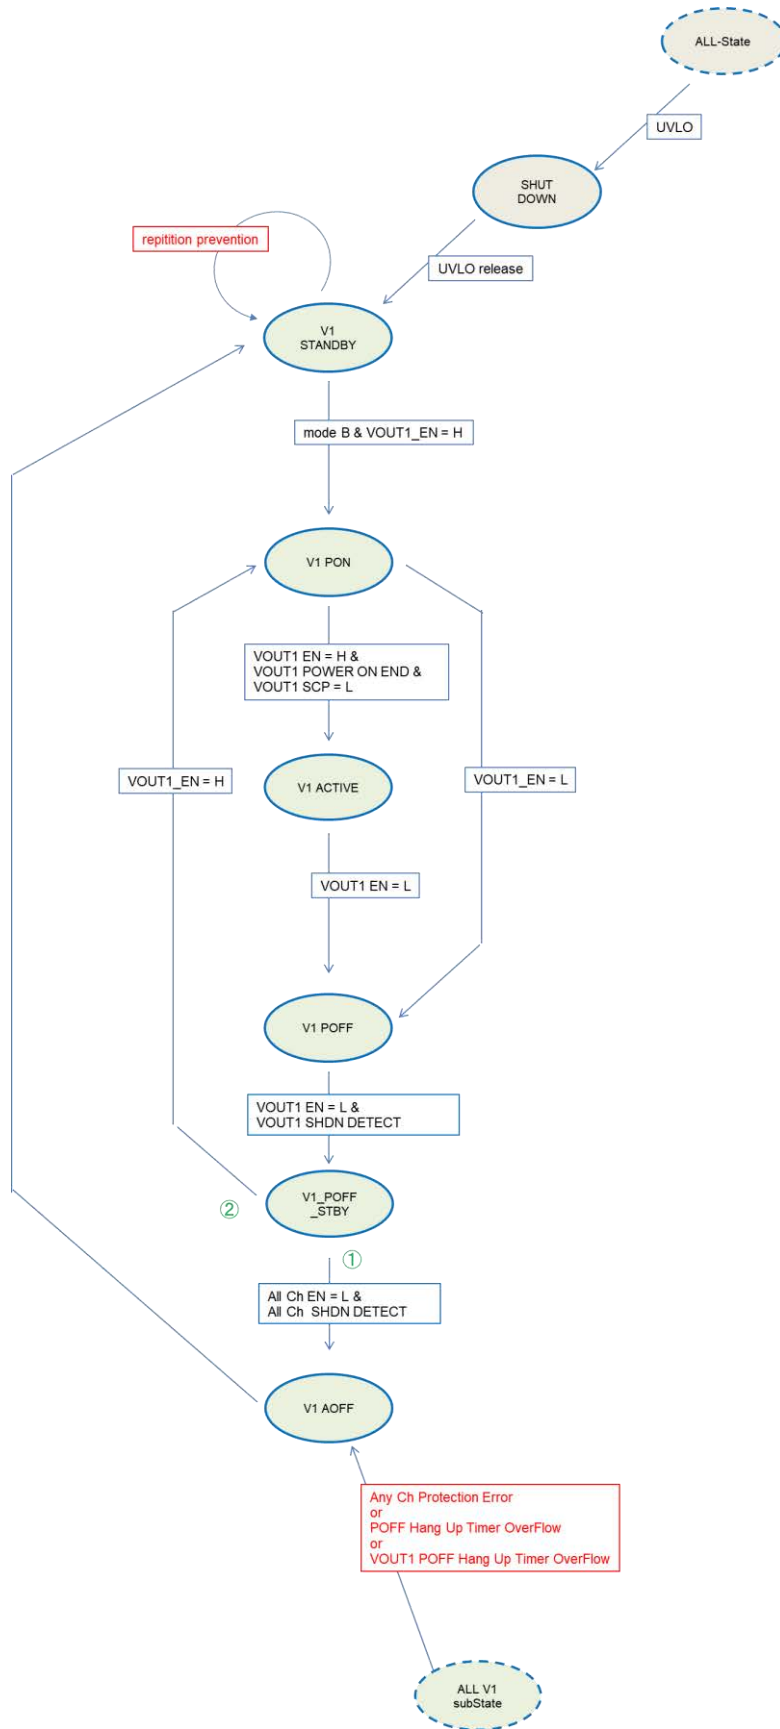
ALL-State

UVLO

SHUT DOWN

repitition prevention

UVLO release

V1 STANDBY

mode B & VOUT1_EN = H

V1 PON

VOUT1 EN = H &
VOUT1 POWER ON END &
VOUT1 SCP = L

VOUT1_EN = H

V1 ACTIVE

VOUT1_EN = L

VOUT1 EN = L

V1 POFF

VOUT1 EN = L &
VOUT1 SHDN DETECT

②

V1_POFF _STBY

①

All Ch EN = L &
All Ch SHDN DETECT

V1 AOFF

Any Ch Protection Error
or
POFF Hang Up Timer OverFlow
or
VOUT1 POFF Hang Up Timer OverFlow

ALL V1 subState